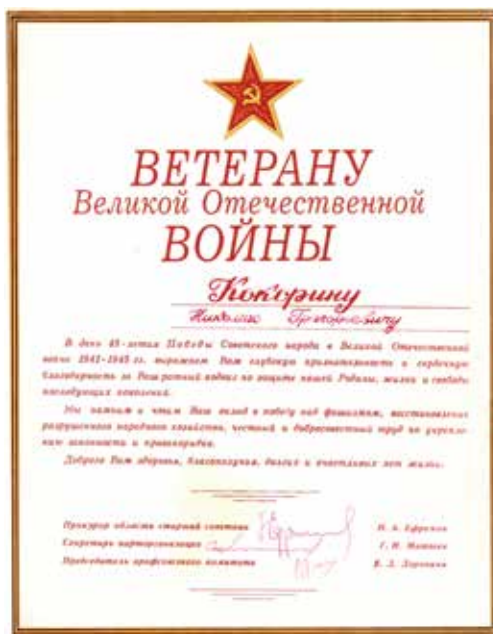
ВЕТЕРАНУ
Великой Отечественной
ВОЙНЫ

Кокорину
Николаю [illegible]

В день 45-летия Победы Советского народа в Великой Отечественной войне 1941–1945 гг. выражаем Вам глубокую признательность и сердечную благодарность за беспримерный подвиг по защите нашей Родины, жизни и свободы последующих поколений.

Мы помним и чтим Ваш вклад в победу над фашизмом, восстановление разрушенного народного хозяйства, честный и добросовестный труд по укреплению законности и правопорядка.

Доброго Вам здоровья, благополучия, долгих и счастливых лет жизни.

Прокурор области старший советник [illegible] Н. А. Ефремов
Секретарь парторганизации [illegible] Г. Н. Матвеев
Председатель профсоюзного комитета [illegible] В. Л. Зарочина